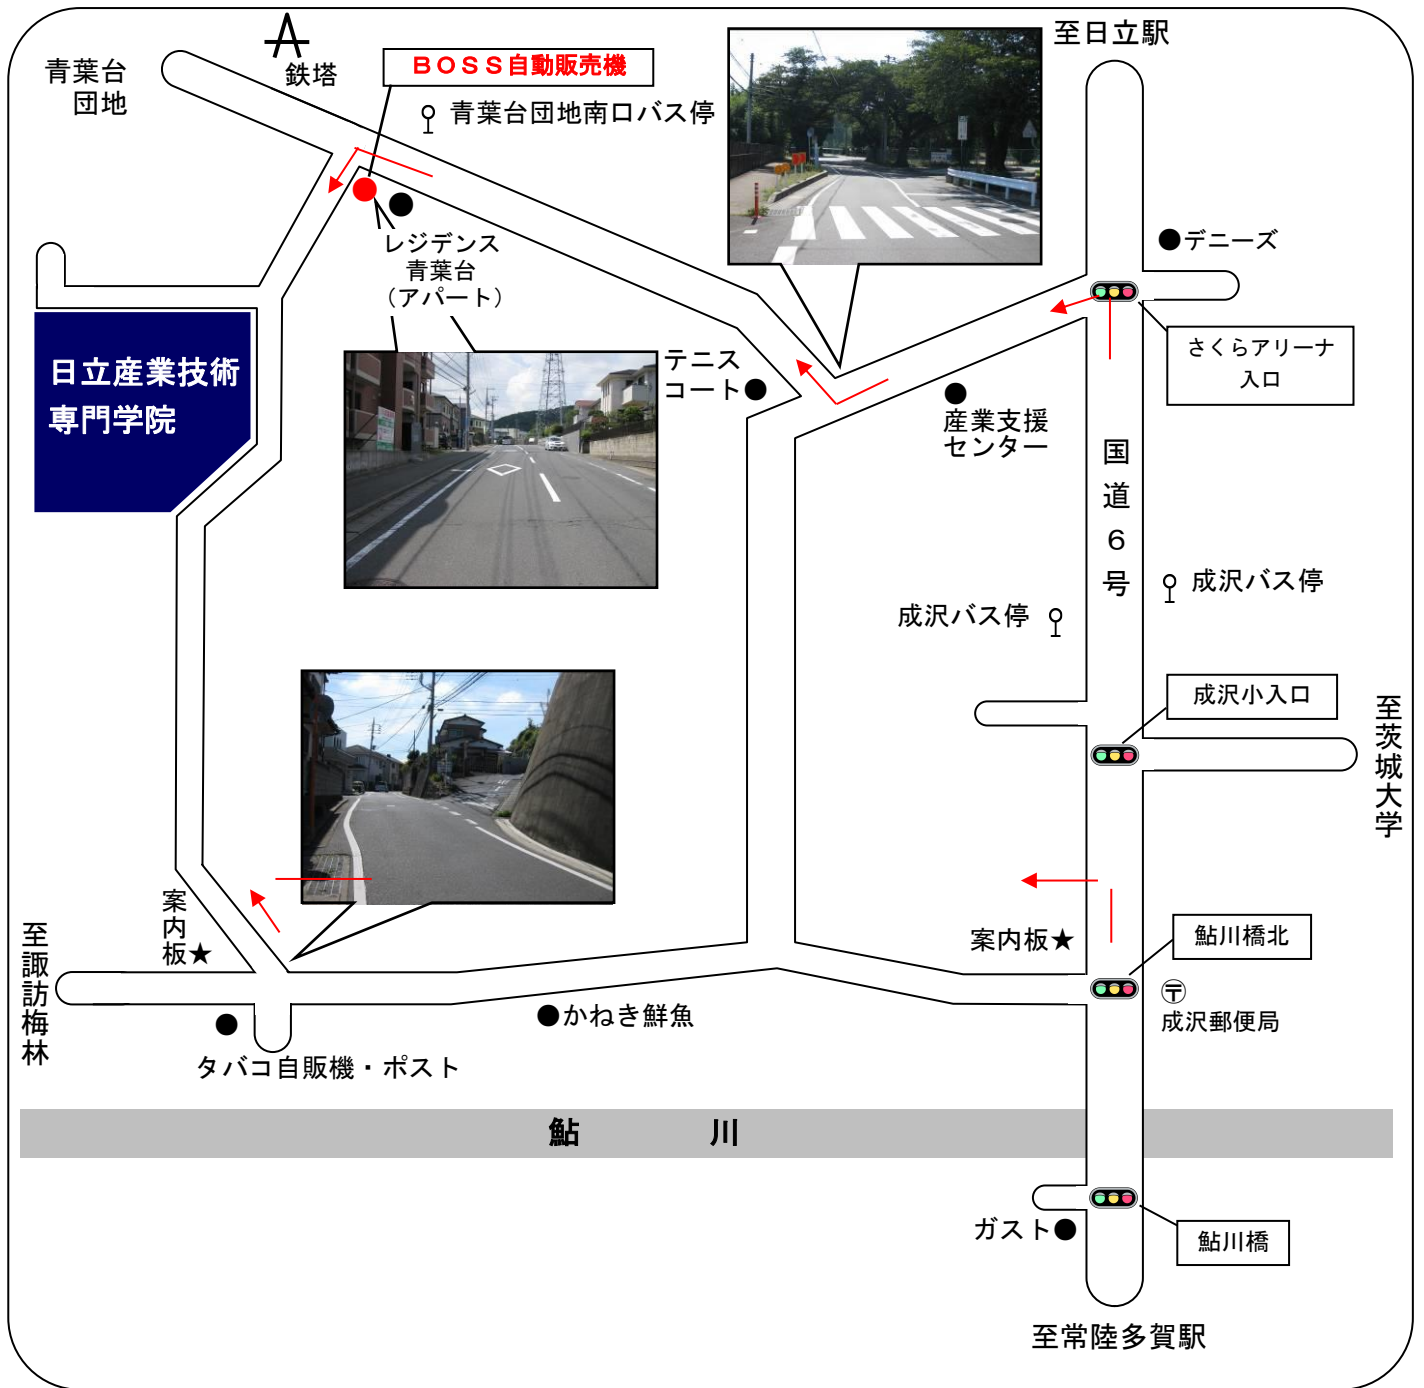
青葉台
団地

鉄塔

ＢＯＳＳ自動販売機

青葉台団地南口バス停

至日立駅

●デニーズ

レジデンス
青葉台
（アパート）

日立産業技術
専門学校

テニス
コート●

さくらアリーナ
入口

●
産業支援
センター

国
道
６
号

成沢バス停

成沢バス停

成沢小入口

至
茨
城
大
学

案
内
板★

案内板★

鮎川橋北

至
諏
訪
梅
林

●かねき鮮魚

成沢郵便局

●

タバコ自販機・ポスト

鮎　川

ガスト●

鮎川橋

至常陸多賀駅